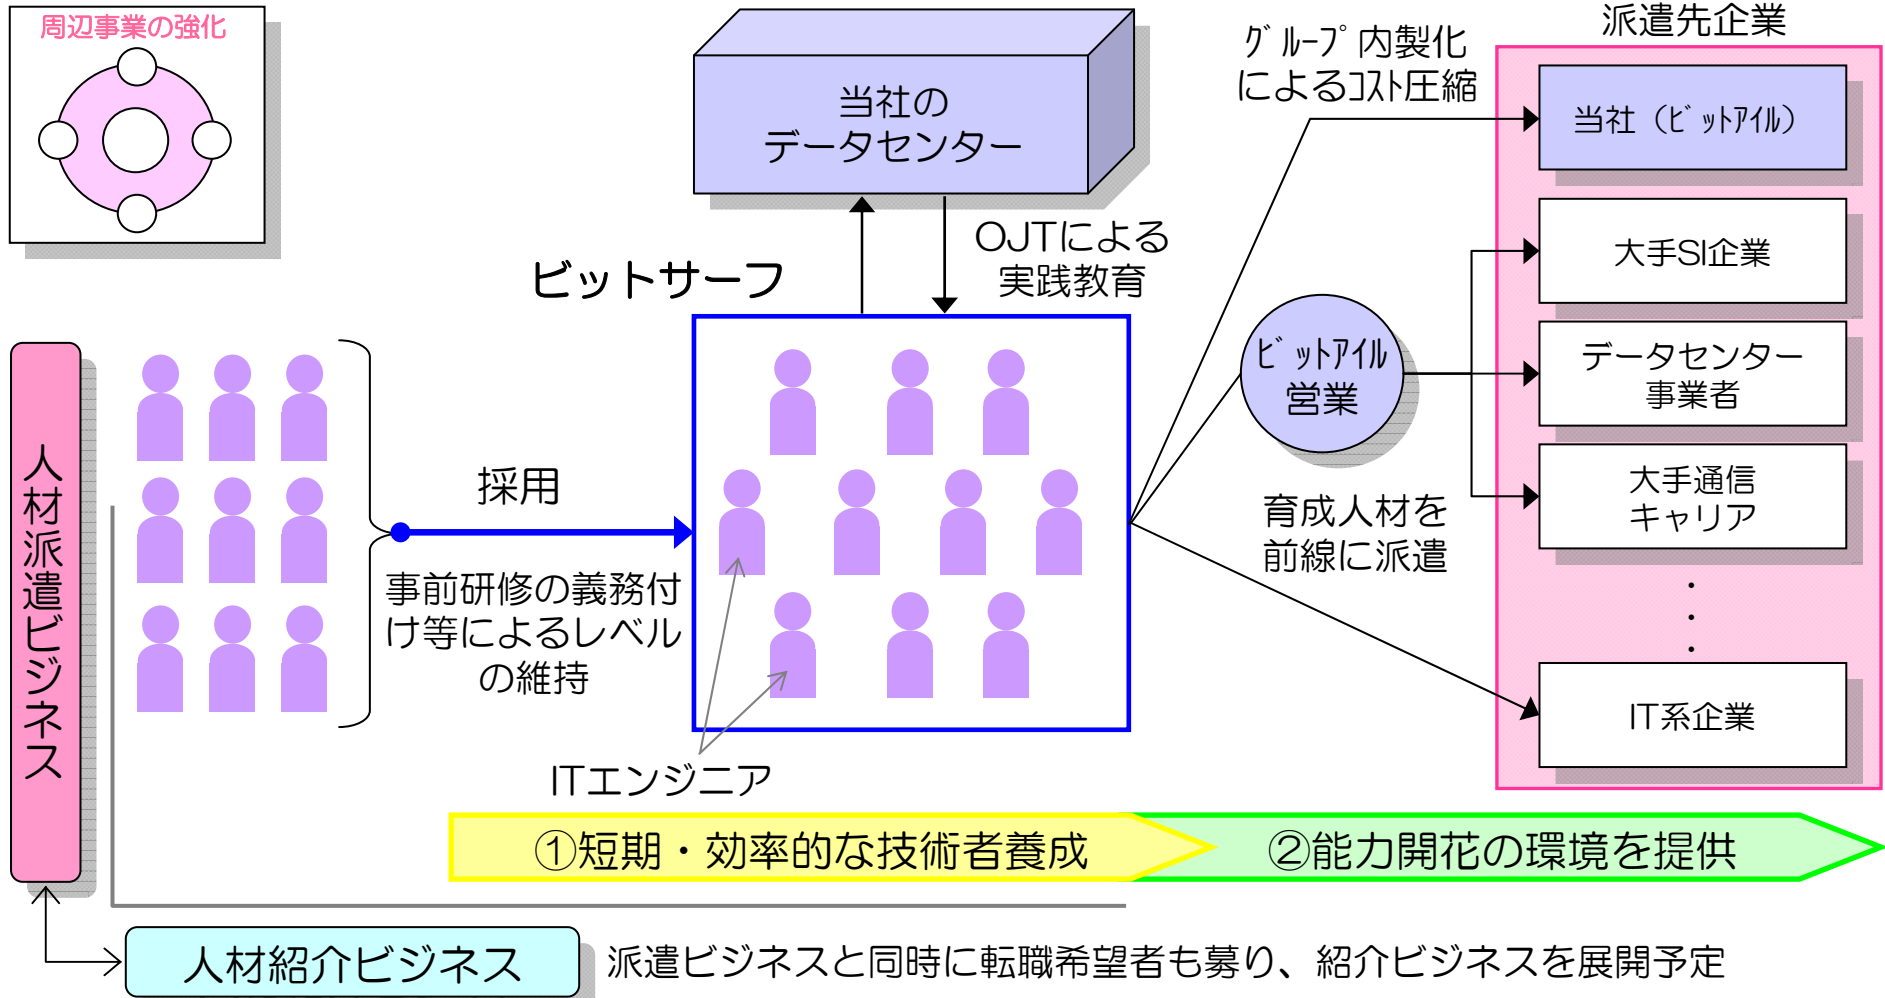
周辺事業の強化

当社のデータセンター

OJTによる実践教育

ビットサーフ

グループ内製化によるコスト圧縮

派遣先企業

当社（ビットアイル）

大手SI企業

データセンター事業者

大手通信キャリア

IT系企業

ビットアイル営業

育成人材を前線に派遣

人材派遣ビジネス

採用

事前研修の義務付け等によるレベルの維持

ITエンジニア

①短期・効率的な技術者養成

②能力開花の環境を提供

人材紹介ビジネス

派遣ビジネスと同時に転職希望者も募り、紹介ビジネスを展開予定